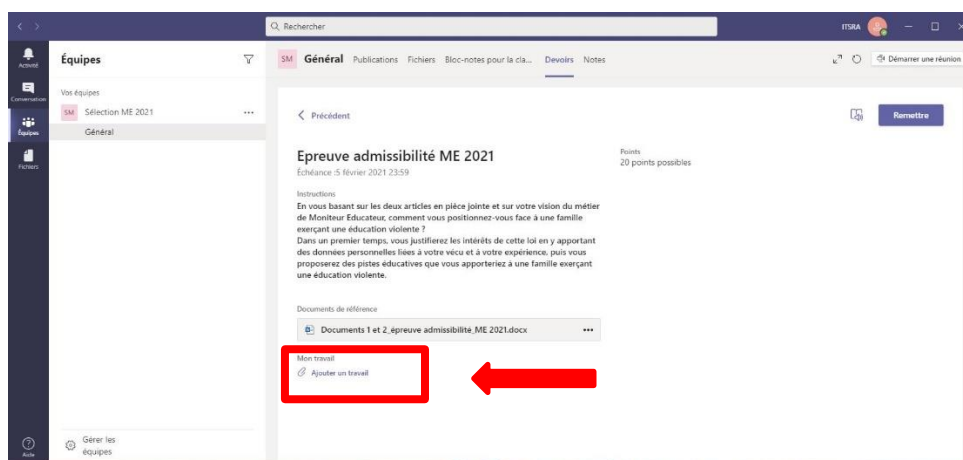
Rechercher

ITSRA

Activité

Conversation

Équipes

Fichiers

Aide

Équipes

Vos équipes

SM Sélection ME 2021 ...

Général

Gérer les équipes

SM Général Publications Fichiers Bloc-notes pour la cla... Devoirs Notes

Démarrer une réunion

< Précédent

Remettre

Epreuve admissibilité ME 2021

Échéance :5 février 2021 23:59

Points

20 points possibles

Instructions

En vous basant sur les deux articles en pièce jointe et sur votre vision du métier de Moniteur Educateur, comment vous positionnez-vous face à une famille exerçant une éducation violente ?
Dans un premier temps, vous justifierez les intérêts de cette loi en y apportant des données personnelles liées à votre vécu et à votre expérience, puis vous proposerez des pistes éducatives que vous apporteriez à une famille exerçant une éducation violente.

Documents de référence

Documents 1 et 2_epreuve admissibilité_ME 2021.docx ...

Mon travail

Ajouter un travail